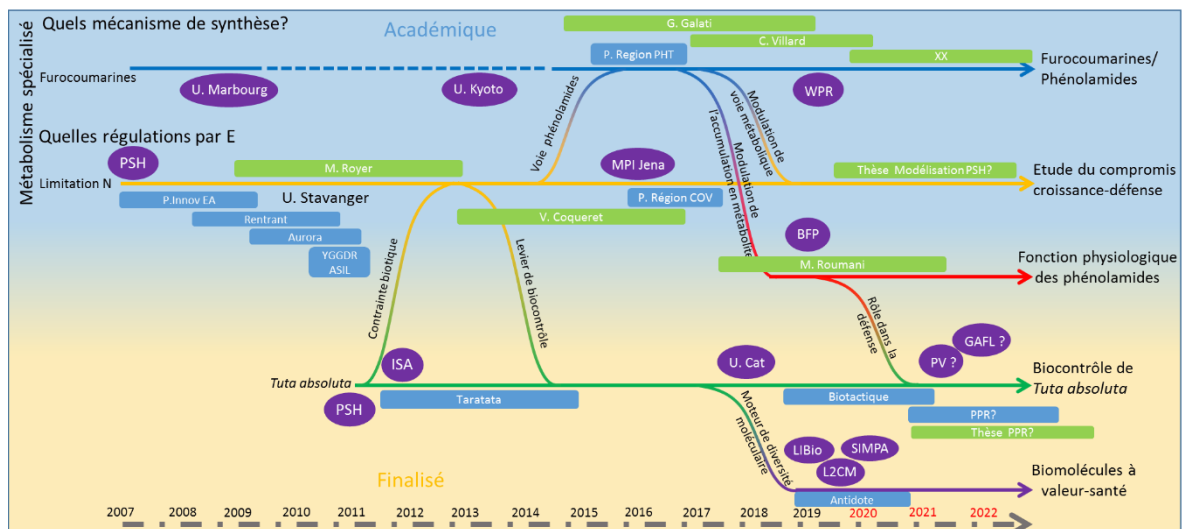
Métabolisme spécialisé

Quels mécanisme de synthèse?

Académique

G. Galati

C. Villard

P. Region PHT

XX

Furocoumarines

Furocoumarines/ Phénolamides

U. Marbourg

U. Kyoto

WPR

Voie phénolamides

Modulation de voie métabolique

Modulation de l'accumulation en métabolite

Quelles régulations par E

PSH

MPI Jena

M. Royer

Thèse Modélisation PSH?

Etude du compromis croissance-défense

Limitation N

U. Stavanger

P.Innov EA

P. Région COV

Rentrant

V. Coqueret

Aurora

YGGDR ASIL

BFP

M. Roumani

Fonction physiologique des phénolamides

Contrainte biotique

Levier de biocontrôle

Rôle dans la défense

GAFL ?

ISA

U. Cat

PV ?

Biocontrôle de Tuta absoluta

Tuta absoluta

PSH

Taratata

Biotactique

PPR?

Moteur de diversité moléculaire

Thèse PPR?

LIBio

SIMPA

L2CM

Biomolécules à valeur-santé

Finalisé

Antidote

2007 2008 2009 2010 2011 2012 2013 2014 2015 2016 2017 2018 2019 2020 2021 2022